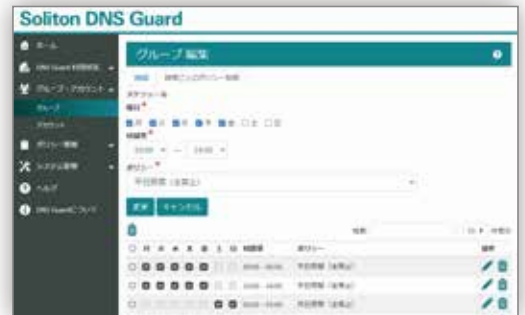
Soliton DNS Guard

ホーム
DNS Guard の設定
グループ・アカウント
グループ
アカウント
ポリシー管理
システム管理
ヘルプ
DNS Guardについて

グループ 編集

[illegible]

スケジュール
曜日 *
■月 ■火 ■水 ■木 ■金 □土 □日
時間帯 *
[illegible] ~ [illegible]
ポリシー *
平日昼間（全禁止）

更新 キャンセル

| □ | 月 | 火 | 水 | 木 | 金 | 土 | 日 | 時間帯 | ポリシー | 操作 |
|---|---|---|---|---|---|---|---|---|---|---|
| □ | ■ | ■ | ■ | ■ | ■ | □ | □ | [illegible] | 平日昼間（全禁止） | |
| □ | ■ | ■ | ■ | ■ | ■ | □ | □ | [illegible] | 平日夜間（全禁止） | |
| □ | □ | □ | □ | □ | □ | ■ | ■ | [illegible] | 平日夜間（全禁止） | |